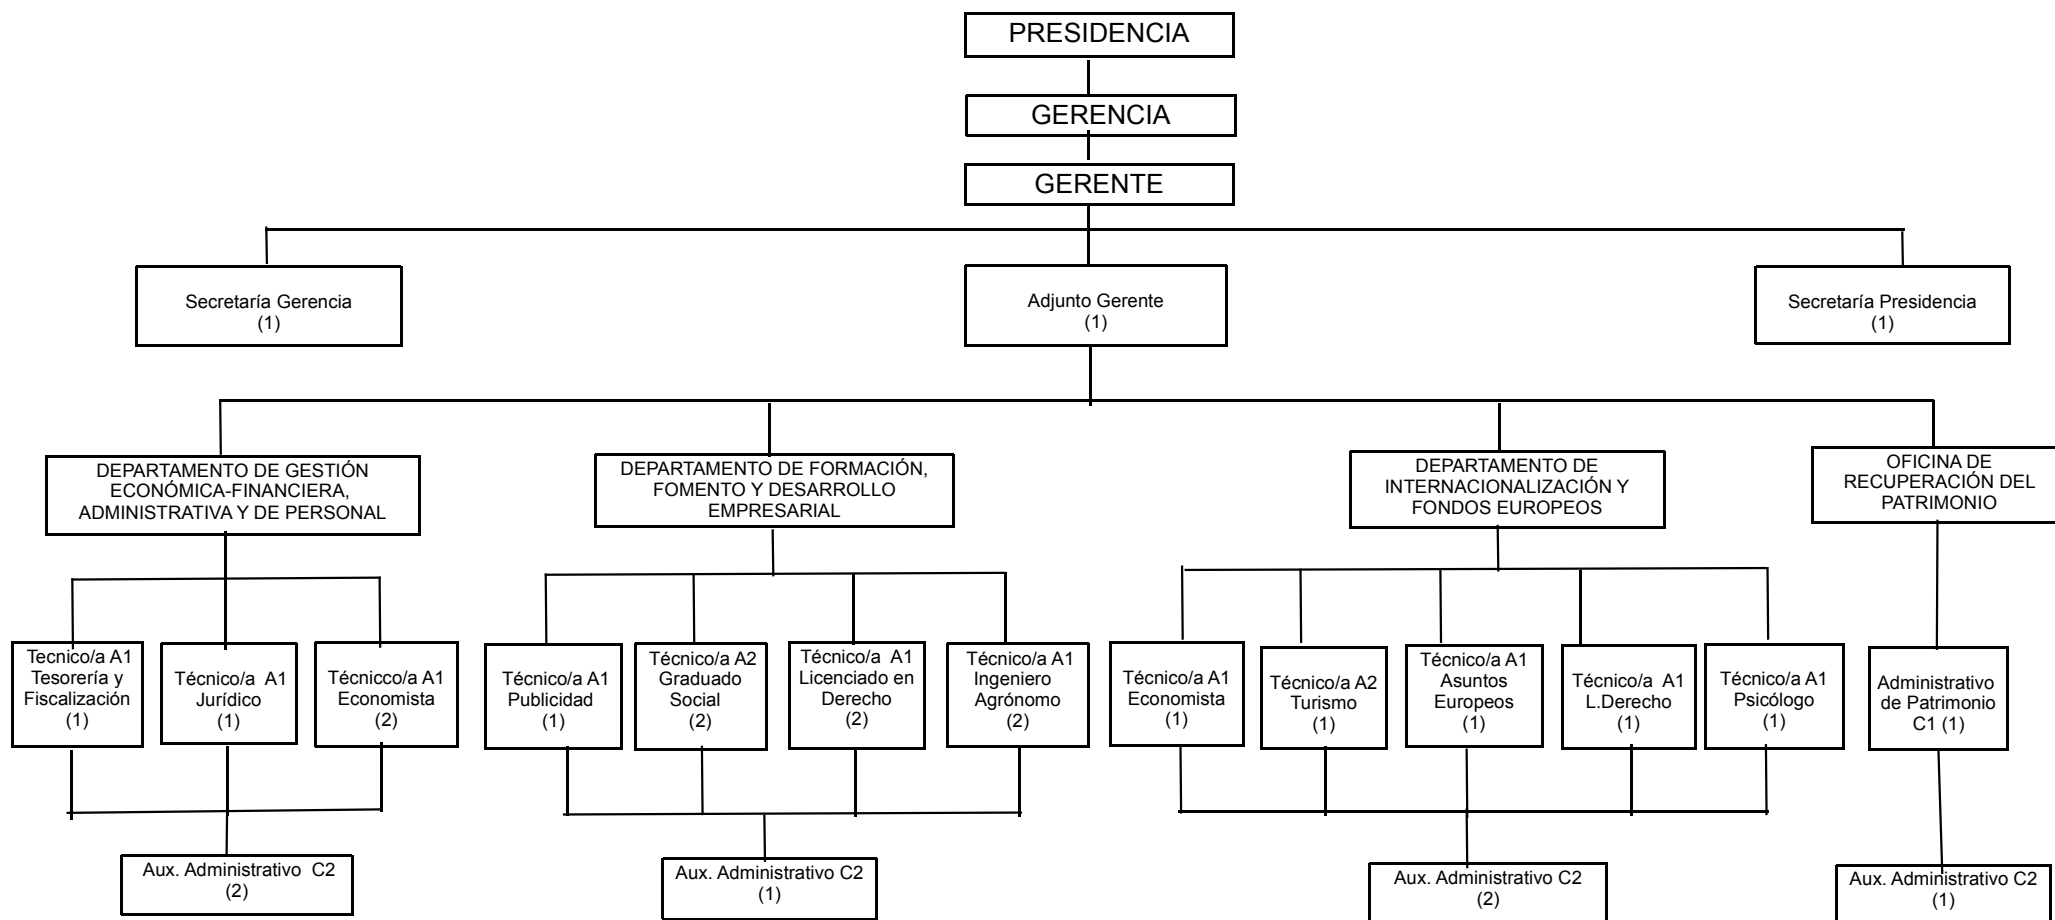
PRESIDENCIA

GERENCIA

GERENTE

Secretaría Gerencia
(1)

Adjunto Gerente
(1)

Secretaría Presidencia
(1)

DEPARTAMENTO DE GESTIÓN ECONÓMICA-FINANCIERA, ADMINISTRATIVA Y DE PERSONAL

Tecnico/a A1 Tesorería y Fiscalización (1)

Técnico/a A1 Jurídico (1)

Técnicco/a A1 Economista (2)

Aux. Administrativo C2 (2)

DEPARTAMENTO DE FORMACIÓN, FOMENTO Y DESARROLLO EMPRESARIAL

Técnico/a A1 Publicidad (1)

Técnico/a A2 Graduado Social (2)

Técnico/a A1 Licenciado en Derecho (2)

Técnico/a A1 Ingeniero Agrónomo (2)

Aux. Administrativo C2 (1)

DEPARTAMENTO DE INTERNACIONALIZACIÓN Y FONDOS EUROPEOS

Técnico/a A1 Economista (1)

Técnico/a A2 Turismo (1)

Técnico/a A1 Asuntos Europeos (1)

Técnico/a A1 L.Derecho (1)

Técnico/a A1 Psicólogo (1)

Aux. Administrativo C2 (2)

OFICINA DE RECUPERACIÓN DEL PATRIMONIO

Administrativo de Patrimonio C1 (1)

Aux. Administrativo C2 (1)